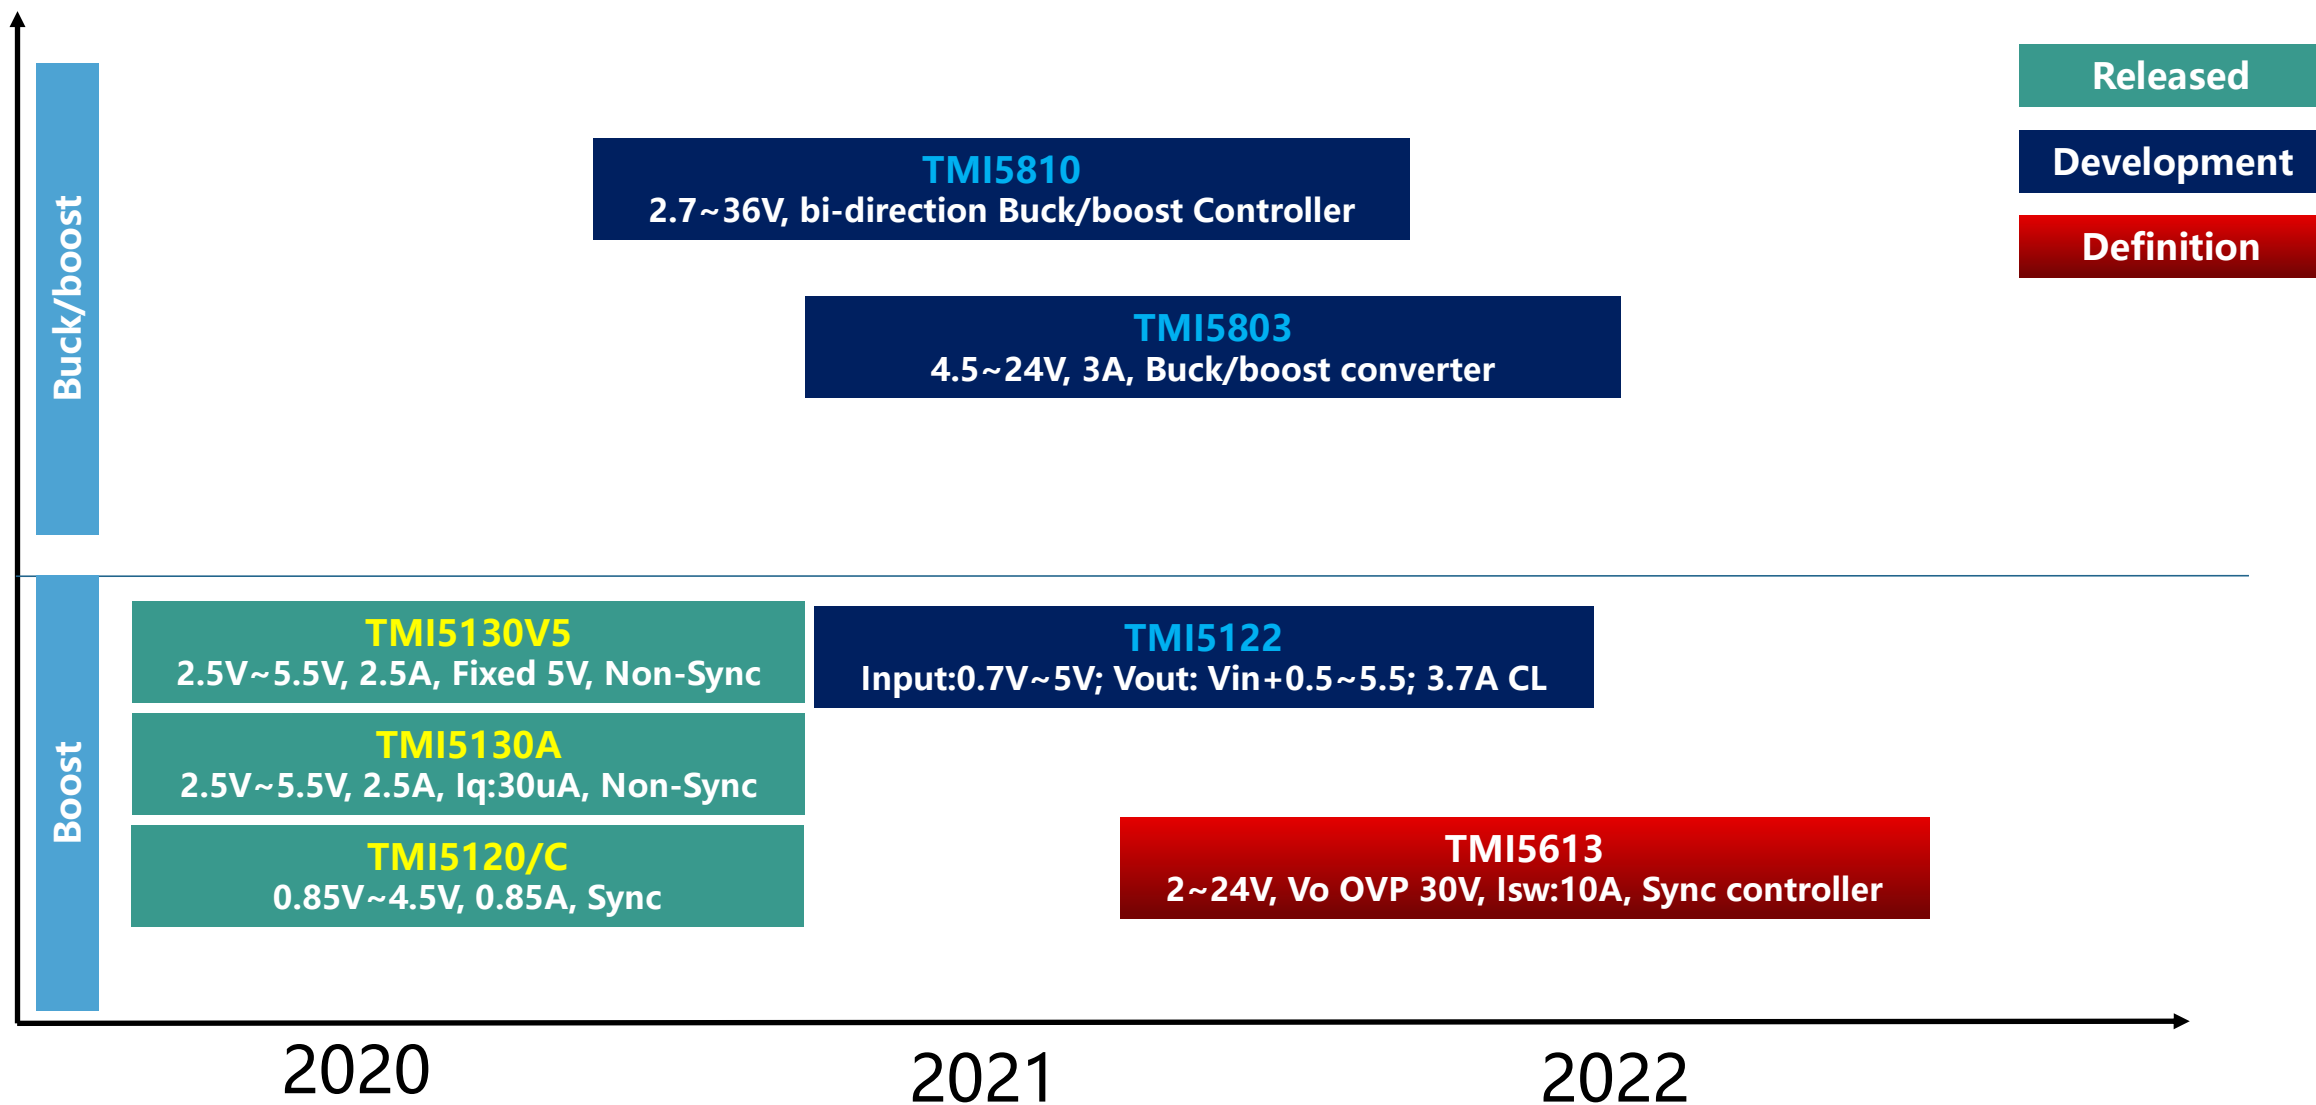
Released

Development

Definition

Buck/boost

TMI5810
2.7~36V, bi-direction Buck/boost Controller

TMI5803
4.5~24V, 3A, Buck/boost converter

Boost

TMI5130V5
2.5V~5.5V, 2.5A, Fixed 5V, Non-Sync

TMI5122
Input:0.7V~5V; Vout: Vin+0.5~5.5; 3.7A CL

TMI5130A
2.5V~5.5V, 2.5A, Iq:30uA, Non-Sync

TMI5120/C
0.85V~4.5V, 0.85A, Sync

TMI5613
2~24V, Vo OVP 30V, Isw:10A, Sync controller

2020

2021

2022